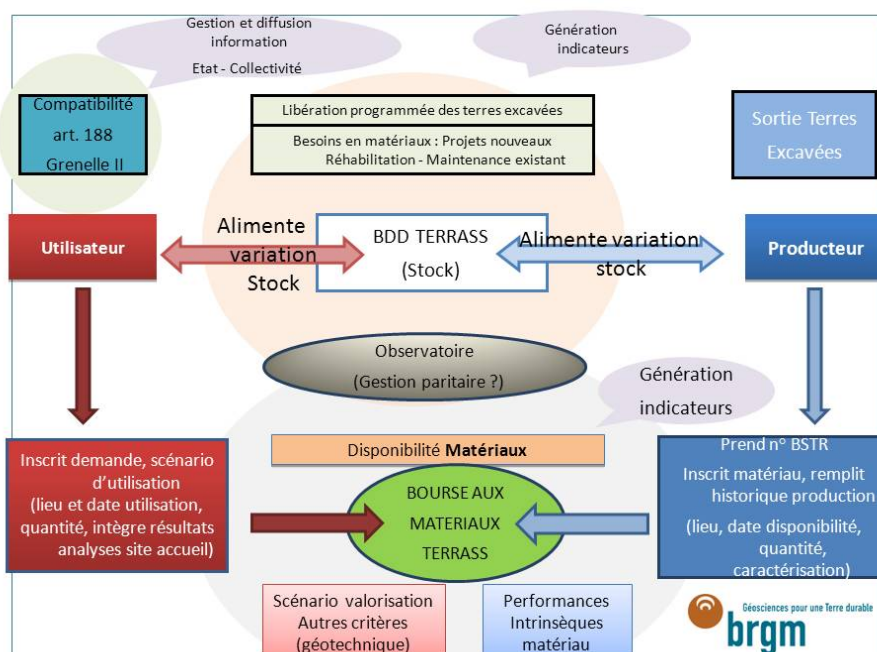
Gestion et diffusion information

Etat - Collectivité

Génération indicateurs

Compatibilité art. 188 Grenelle II

Libération programmée des terres excavées

Besoins en matériaux : Projets nouveaux Réhabilitation - Maintenance existant

Sortie Terres Excavées

Utilisateur

Alimente variation Stock

BDD TERRASS (Stock)

Alimente variation stock

Producteur

Observatoire (Gestion paritaire ?)

Génération indicateurs

Disponibilité **Matériaux**

Inscrit demande, scénario d'utilisation (lieu et date utilisation, quantité, intègre résultats analyses site accueil)

BOURSE AUX MATERIAUX TERRASS

Prend n° BSTR

Inscrit matériau, remplit historique production

(lieu, date disponibilité, quantité, caractérisation)

Scénario valorisation Autres critères (géotechnique)

Performances Intrinsèques matériau

Géosciences pour une Terre durable

brgm